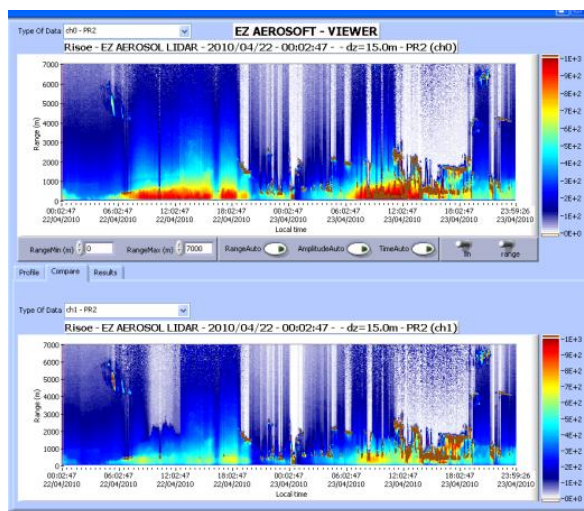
Type Of Data ch0 - PR2

EZ AEROSOFT - VIEWER

Risoe - EZ AEROSOL LIDAR - 2010/04/22 - 00:02:47 - - dz=15.0m - PR2 (ch0)

Range (m)

7000
6000
5000
4000
3000
2000
1000
0

00:02:47 22/04/2010
06:02:47 22/04/2010
12:02:47 22/04/2010
18:02:47 22/04/2010
00:02:47 23/04/2010
06:02:47 23/04/2010
12:02:47 23/04/2010
18:02:47 23/04/2010
23:59:26 23/04/2010

Local time

1E+3
9E+2
8E+2
7E+2
6E+2
5E+2
4E+2
3E+2
2E+2
1E+2
0E+0

RangeMin (m) 0
RangeMax (m) 7000
RangeAuto
AmplitudeAuto
TimeAuto
fit
range

Profile
Compare
Results

Type Of Data ch1 - PR2

Risoe - EZ AEROSOL LIDAR - 2010/04/22 - 00:02:47 - - dz=15.0m - PR2 (ch1)

Range (m)

7000
6000
5000
4000
3000
2000
1000
0

00:02:47 22/04/2010
06:02:47 22/04/2010
12:02:47 22/04/2010
18:02:47 22/04/2010
00:02:47 23/04/2010
06:02:47 23/04/2010
12:02:47 23/04/2010
18:02:47 23/04/2010
23:59:26 23/04/2010

Local time

1E+3
9E+2
8E+2
7E+2
6E+2
5E+2
4E+2
3E+2
2E+2
1E+2
0E+0